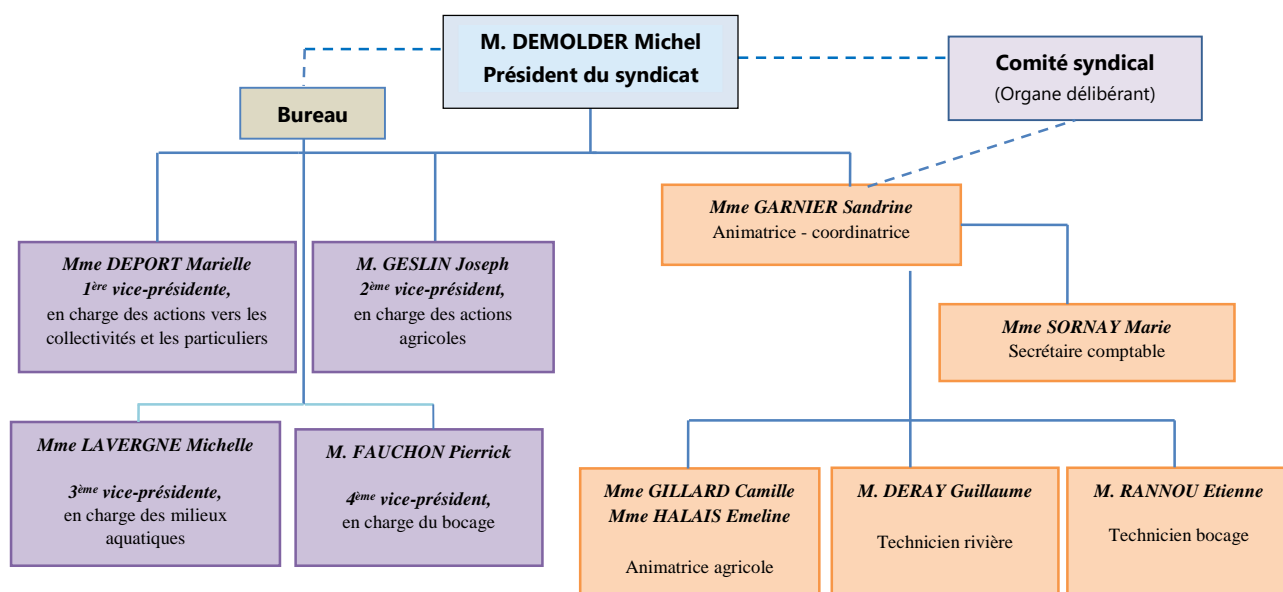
M. DEMOLDER Michel
Président du syndicat

Bureau

Comité syndical
(Organe délibérant)

Mme GARNIER Sandrine
Animatrice - coordinatrice

Mme DEPORT Marielle
$1^{ère}$ vice-présidente,
en charge des actions vers les collectivités et les particuliers

M. GESLIN Joseph
$2^{ème}$ vice-président,
en charge des actions agricoles

Mme SORNAY Marie
Secrétaire comptable

Mme LAVERGNE Michelle
$3^{ème}$ vice-présidente,
en charge des milieux aquatiques

M. FAUCHON Pierrick
$4^{ème}$ vice-président,
en charge du bocage

Mme GILLARD Camille
Mme HALAIS Emeline
Animatrice agricole

M. DERAY Guillaume
Technicien rivière

M. RANNOU Etienne
Technicien bocage